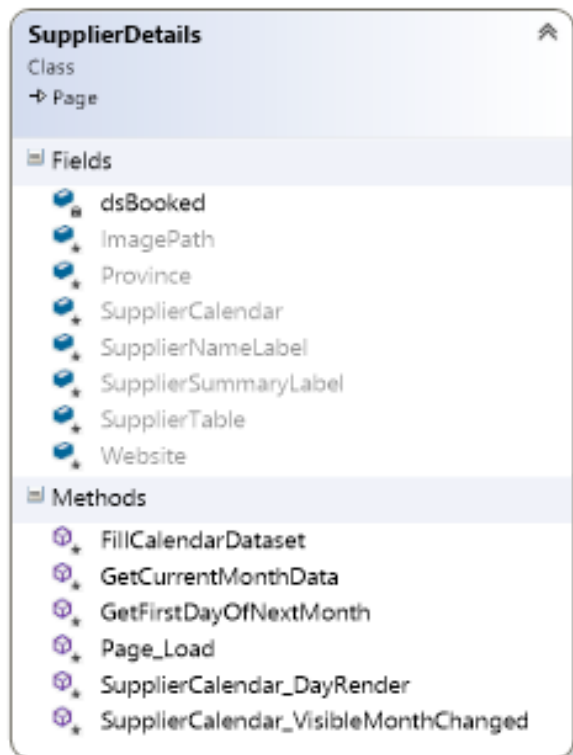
SupplierDetails
Class
→ Page

Fields
dsBooked
ImagePath
Province
SupplierCalendar
SupplierNameLabel
SupplierSummaryLabel
SupplierTable
Website

Methods
FillCalendarDataset
GetCurrentMonthData
GetFirstDayOfNextMonth
Page_Load
SupplierCalendar_DayRender
SupplierCalendar_VisibleMonthChanged